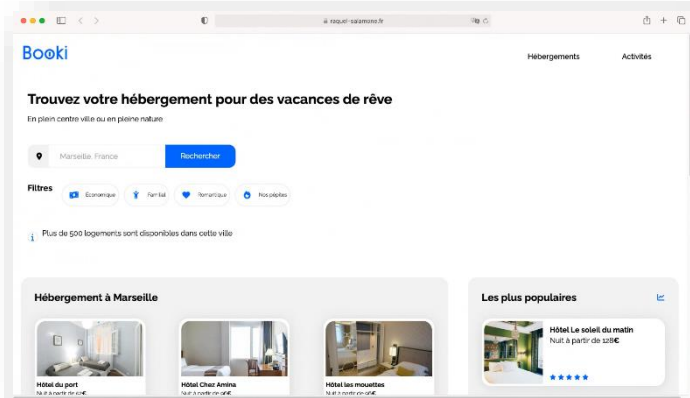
raquel-salamone.fr

Booki

Hébergements

Activités

Trouvez votre hébergement pour des vacances de rêve

En plein centre ville ou en pleine nature

Marseille, France

Rechercher

Filtres

Économique

Familial

Romantique

Nos pépites

Plus de 500 logements sont disponibles dans cette ville

Hébergement à Marseille

Hôtel du port

Nuit à partir de 52€

Hôtel Chez Amina

Nuit à partir de 96€

Hôtel les mouettes

Nuit à partir de 76€

Les plus populaires

Hôtel Le soleil du matin

Nuit à partir de 128€

★★★★★